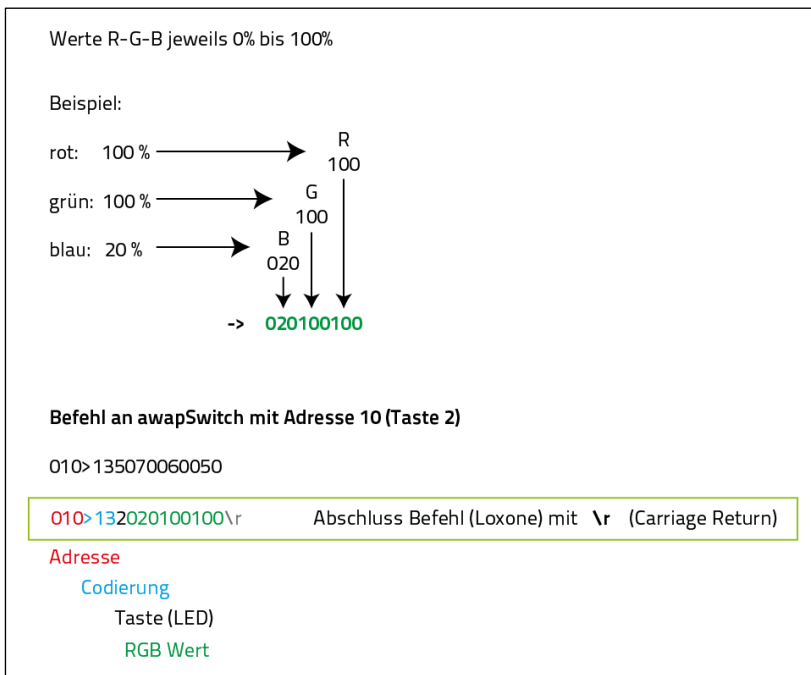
Werte R-G-B jeweils 0% bis 100%

Beispiel:

rot: 100 %

R
100

grün: 100 %

G
100

blau: 20 %

B
020

-> 020100100

**Befehl an awapSwitch mit Adresse 10 (Taste 2)**

010>135070060050

010>132020100100\r Abschluss Befehl (Loxone) mit **\r** (Carriage Return)

Adresse

Codierung

Taste (LED)

RGB Wert